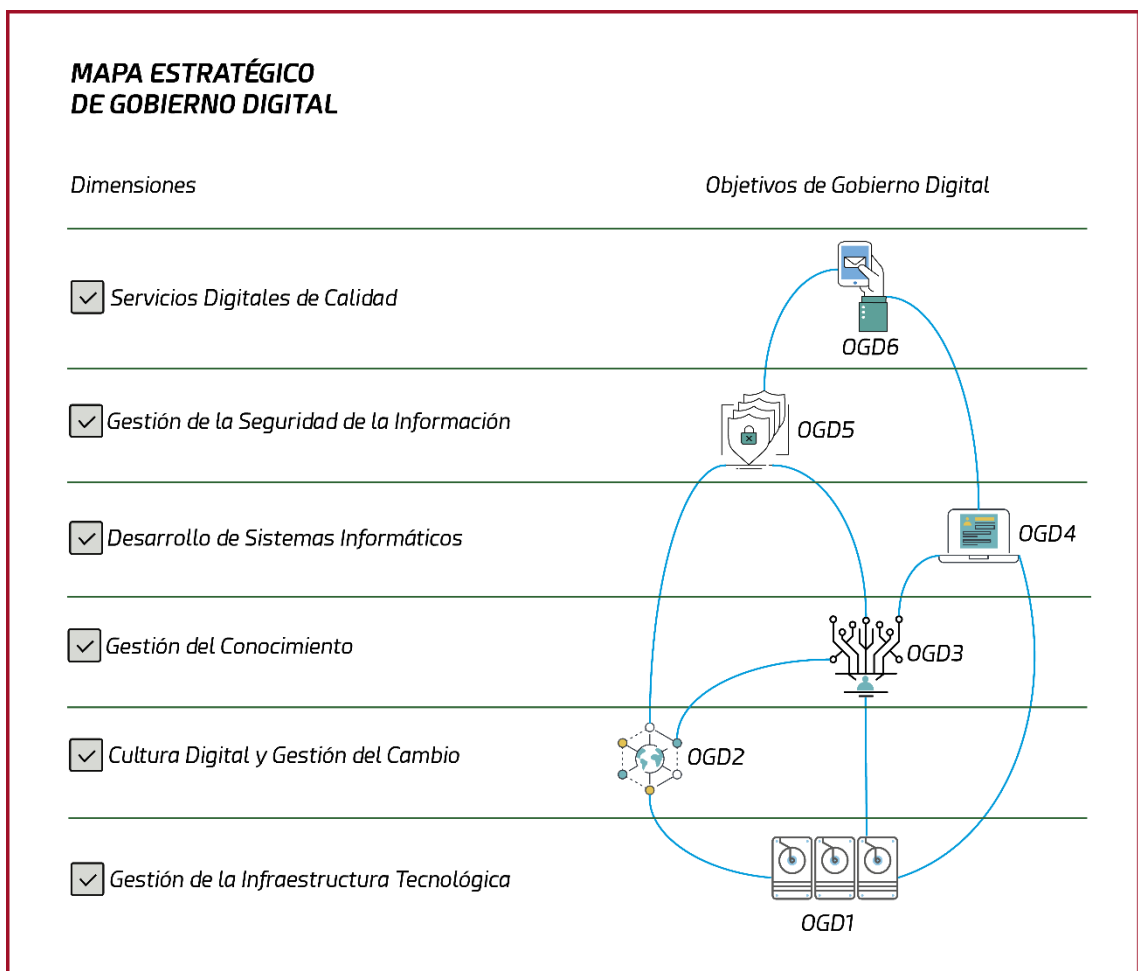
MAPA ESTRATÉGICO
DE GOBIERNO DIGITAL

Dimensiones

Objetivos de Gobierno Digital

Servicios Digitales de Calidad

OGD6

Gestión de la Seguridad de la Información

OGD5

Desarrollo de Sistemas Informáticos

OGD4

Gestión del Conocimiento

OGD3

Cultura Digital y Gestión del Cambio

OGD2

Gestión de la Infraestructura Tecnológica

OGD1